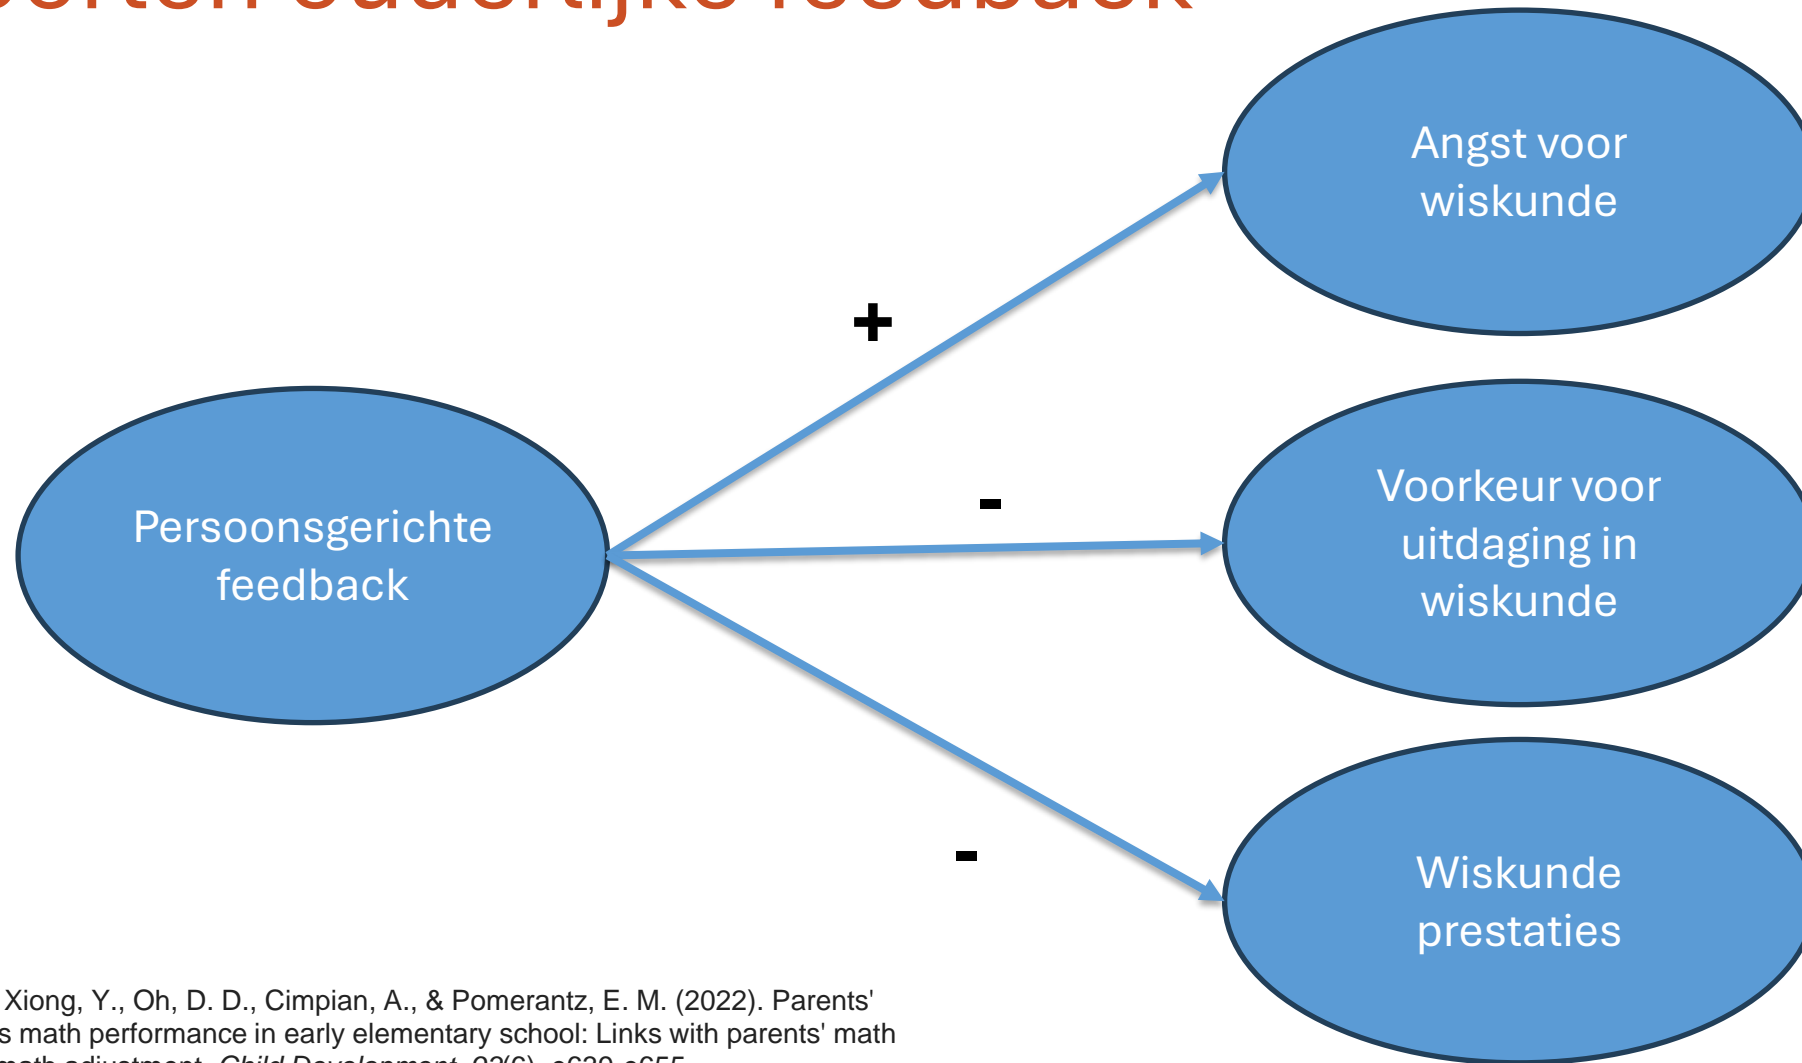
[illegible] ouderlijke feedback

Persoonsgerichte feedback

+

-

-

Angst voor wiskunde

Voorkeur voor uitdaging in wiskunde

Wiskunde prestaties

Xiong, Y., Oh, D. D., Cimpian, A., & Pomerantz, E. M. (2022). Parents' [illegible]s math performance in early elementary school: Links with parents' math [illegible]